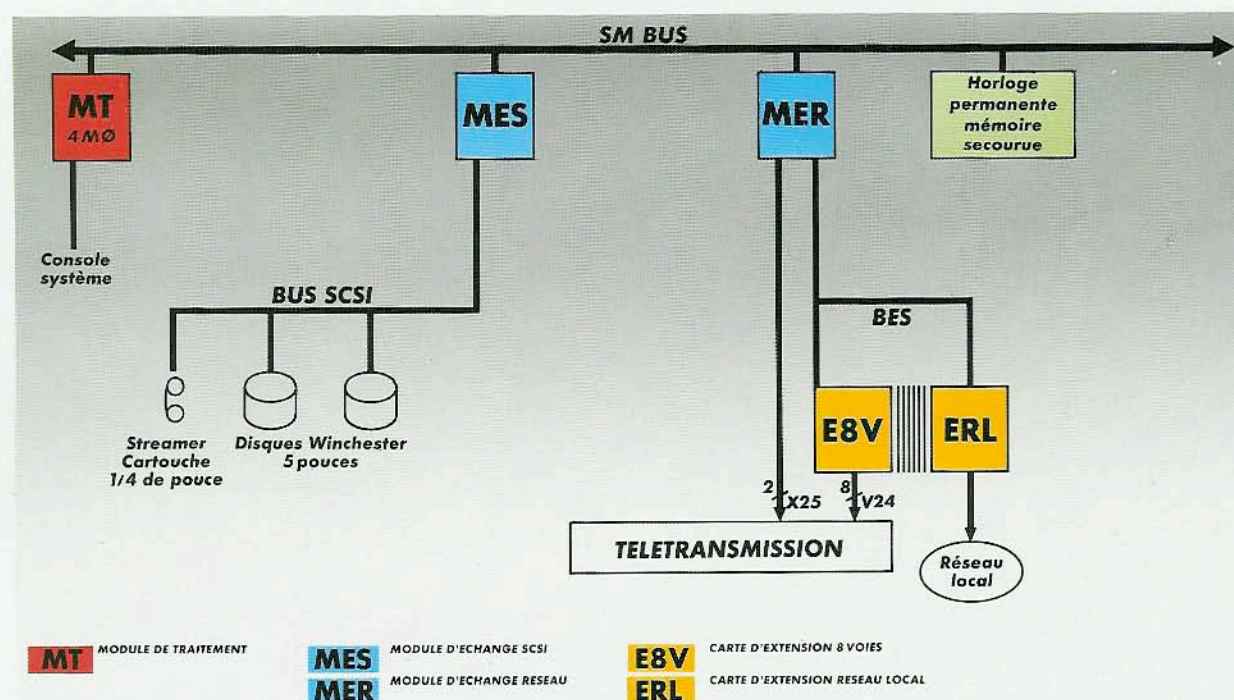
SM BUS

MT
4MØ

MES

MER

Horloge permanente mémoire secourue

Console système

BUS SCSI

BES

Streamer Cartouche 1/4 de pouce

Disques Winchester 5 pouces

E8V

ERL

2 X25

8 V24

TELETRANSMISSION

Réseau local

MT MODULE DE TRAITEMENT

MES MODULE D'ECHANGE SCSI

MER MODULE D'ECHANGE RESEAU

E8V CARTE D'EXTENSION 8 VOIES

ERL CARTE D'EXTENSION RESEAU LOCAL